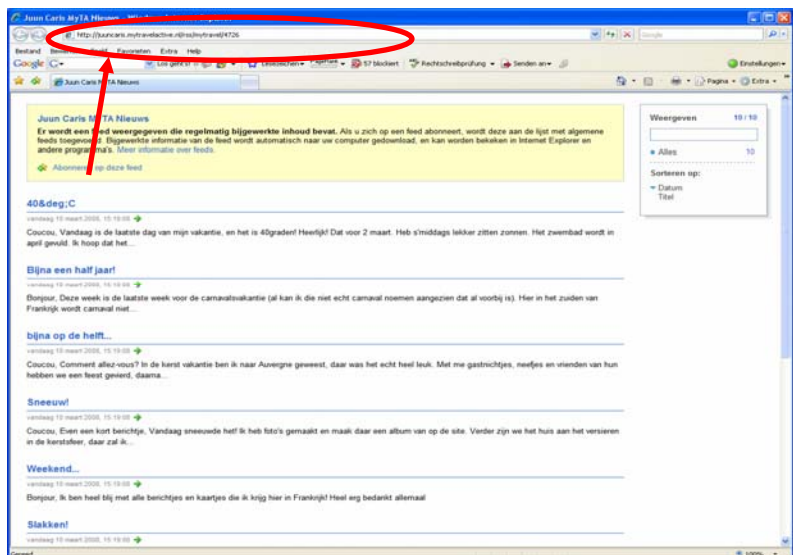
Juun Caris MyTA Nieuws - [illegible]

http://juuncaris.mytravelactive.nl/rss/mytravel/4726

Google

Bestand Bewerken Beeld Favorieten Extra Help

Google G- Los geht's! 57 blockiert Rechtschreibprüfung Senden an Einstellungen

Juun Caris MyTA Nieuws

Pagina Extra

Juun Caris MyTA Nieuws

Er wordt een feed weergegeven die regelmatig bijgewerkte inhoud bevat. Als u zich op een feed abonneert, wordt deze aan de lijst met algemene feeds toegevoegd. Bijgewerkte informatie van de feed wordt automatisch naar uw computer gedownload, en kan worden bekeken in Internet Explorer en andere programma's. Meer informatie over feeds.

Abonneren op deze feed

Weergeven 10 / 10

Alles 10

Sorteren op:

Datum

Titel

40&deg;C

vandaag 10 maart 2008, 15:19:00

Coucou, Vandaag is de laatste dag van mijn vakantie, en het is 40graden! Heerlijk! Dat voor 2 maart. Heb s'middags lekker zitten zonnen. Het zwembad wordt in april gevuld. Ik hoop dat het...

Bijna een half jaar!

vandaag 10 maart 2008, 15:19:00

Bonjour, Deze week is de laatste week voor de carnavalsvakantie (al kan ik die niet echt carnaval noemen aangezien dat al voorbij is). Hier in het zuiden van Frankrijk wordt carnaval niet...

bijna op de helft...

vandaag 10 maart 2008, 15:19:00

Coucou, Comment allez-vous? In de kerst vakantie ben ik naar Auvergne geweest, daar was het echt heel leuk. Met me gastnichtjes, neefjes en vrienden van hun hebben we een feest gevierd, daarna...

Sneeuw!

vandaag 10 maart 2008, 15:19:00

Coucou, Even een kort berichtje, Vandaag sneeuwde het! Ik heb foto's gemaakt en maak daar een album van op de site. Verder zijn we het huis aan het versieren in de kerstsfeer, daar zal ik...

Weekend...

vandaag 10 maart 2008, 15:19:00

Bonjour, Ik ben heel blij met alle berichtjes en kaartjes die ik krijg hier in Frankrijk! Heel erg bedankt allemaal

Slakken!

vandaag 10 maart 2008, 15:19:00

Gereed

100%